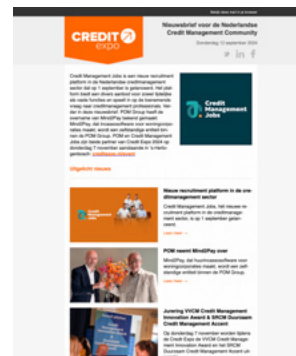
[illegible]

CREDIT expo

Nieuwsbrief voor de Nederlandse Credit Management Community

Donderdag 12 september 2024

Credit Management Jobs is een nieuw recruitment platform in de Nederlandse creditmanagement sector dat op 1 september is gelanceerd. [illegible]

Credit Management Jobs

Uitgelicht nieuws

Nieuw recruitment platform in de creditmanagement sector

Credit Management Jobs, het nieuwe recruitment platform in de creditmanagement sector, is op 1 september gelanceerd.

Lees meer »

POM neemt Mind2Pay over

Mind2Pay, de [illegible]

Lees meer »

Jurering VVCM Credit Management Innovation Award & SRCM Duurzaam Credit Management Award

Op donderdag 7 november worden tijdens de Credit Expo de VVCM Credit Management Innovation Award en het SRCM Duurzaam Credit Management Award uit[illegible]